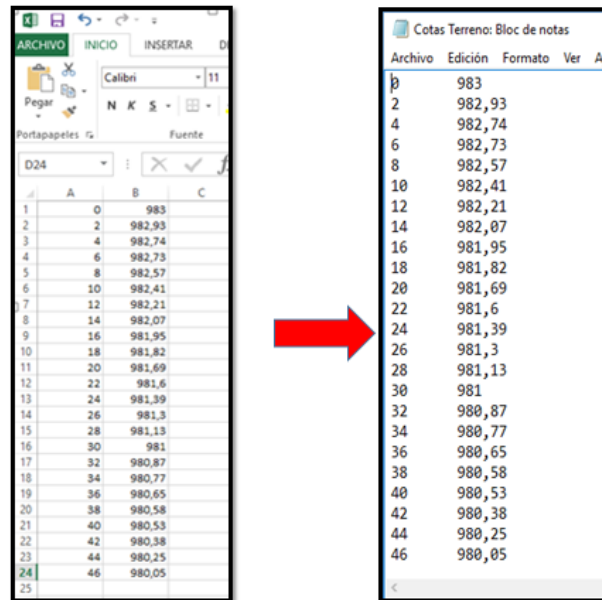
ARCHIVO INICIO INSERTAR D

Calibri 11

Pegar N K S

Portapapeles Fuente

D24 f

| | A | B | C |
|---|---|---|---|
| 1 | 0 | 983 | |
| 2 | 2 | 982,93 | |
| 3 | 4 | 982,74 | |
| 4 | 6 | 982,73 | |
| 5 | 8 | 982,57 | |
| 6 | 10 | 982,41 | |
| 7 | 12 | 982,21 | |
| 8 | 14 | 982,07 | |
| 9 | 16 | 981,95 | |
| 10 | 18 | 981,82 | |
| 11 | 20 | 981,69 | |
| 12 | 22 | 981,6 | |
| 13 | 24 | 981,39 | |
| 14 | 26 | 981,3 | |
| 15 | 28 | 981,13 | |
| 16 | 30 | 981 | |
| 17 | 32 | 980,87 | |
| 18 | 34 | 980,77 | |
| 19 | 36 | 980,65 | |
| 20 | 38 | 980,58 | |
| 21 | 40 | 980,53 | |
| 22 | 42 | 980,38 | |
| 23 | 44 | 980,25 | |
| 24 | 46 | 980,05 | |
| 25 | | | |

Cotas Terreno: Bloc de notas

Archivo Edición Formato Ver A

0 983
2 982,93
4 982,74
6 982,73
8 982,57
10 982,41
12 982,21
14 982,07
16 981,95
18 981,82
20 981,69
22 981,6
24 981,39
26 981,3
28 981,13
30 981
32 980,87
34 980,77
36 980,65
38 980,58
40 980,53
42 980,38
44 980,25
46 980,05